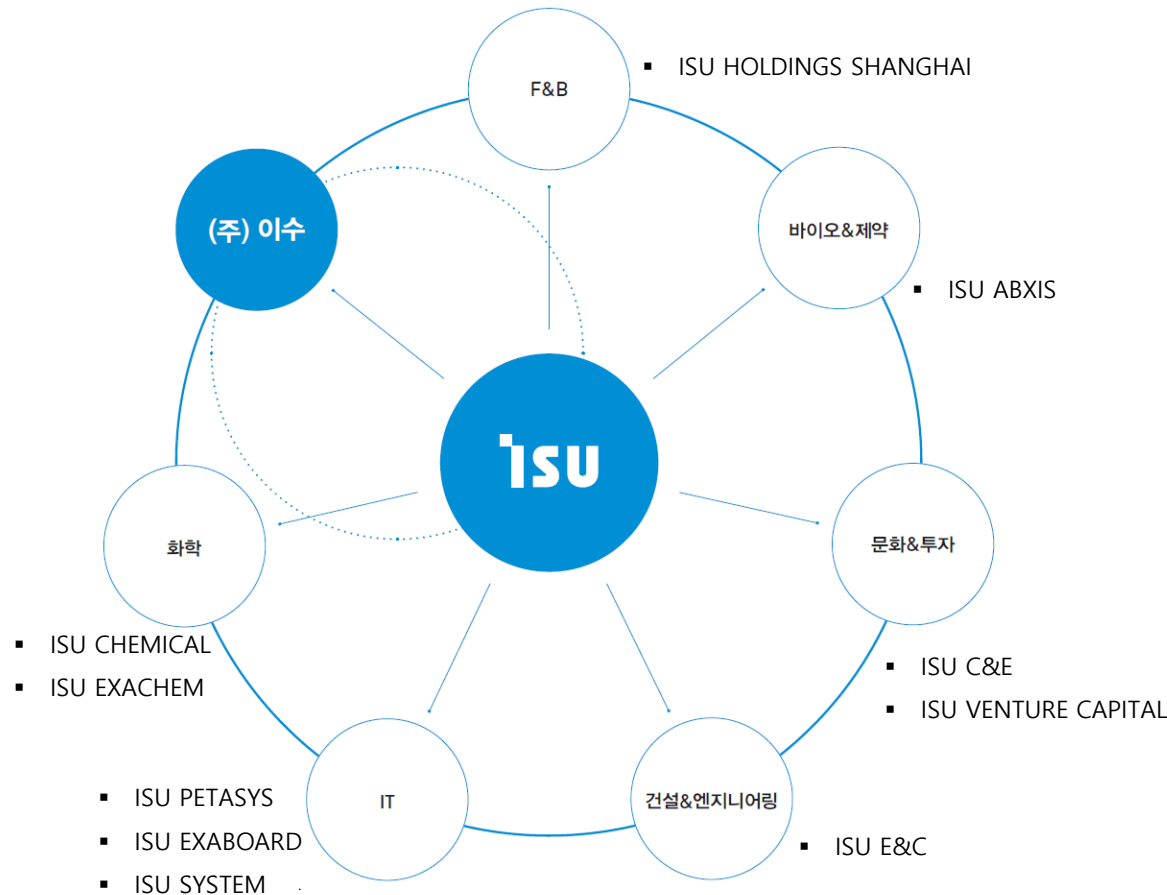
F&B

▪ ISU HOLDINGS SHANGHAI

(주) 이수

바이오&제약

▪ ISU ABXIS

ISU

화학

문화&투자

▪ ISU CHEMICAL
▪ ISU EXACHEM

▪ ISU C&E
▪ ISU VENTURE CAPITAL

IT

건설&엔지니어링

▪ ISU PETASYS
▪ ISU EXABOARD
▪ ISU SYSTEM

▪ ISU E&C